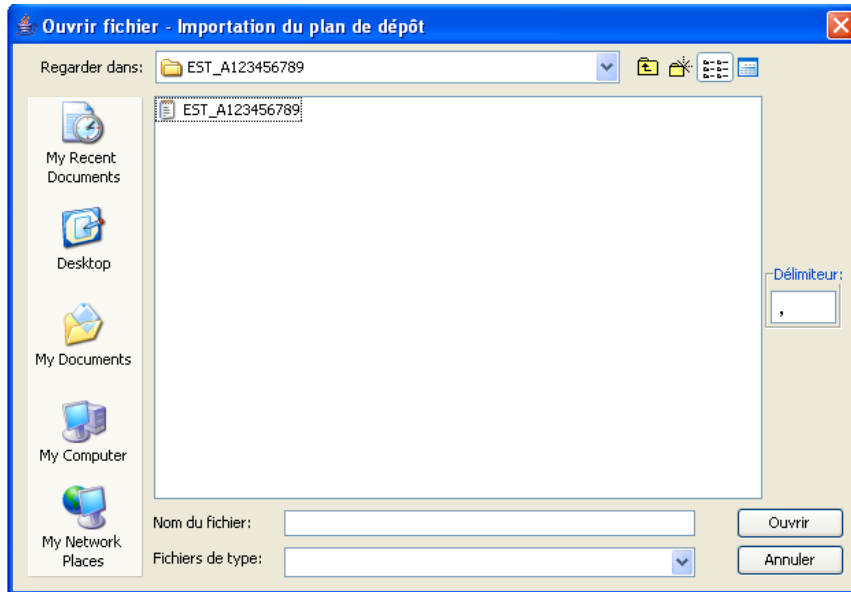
Ouvrir fichier - Importation du plan de dépôt

Regarder dans: EST_A123456789

EST_A123456789

My Recent Documents

Desktop

My Documents

My Computer

My Network Places

Délimiteur:

,

Nom du fichier:

Fichiers de type:

Ouvrir

Annuler